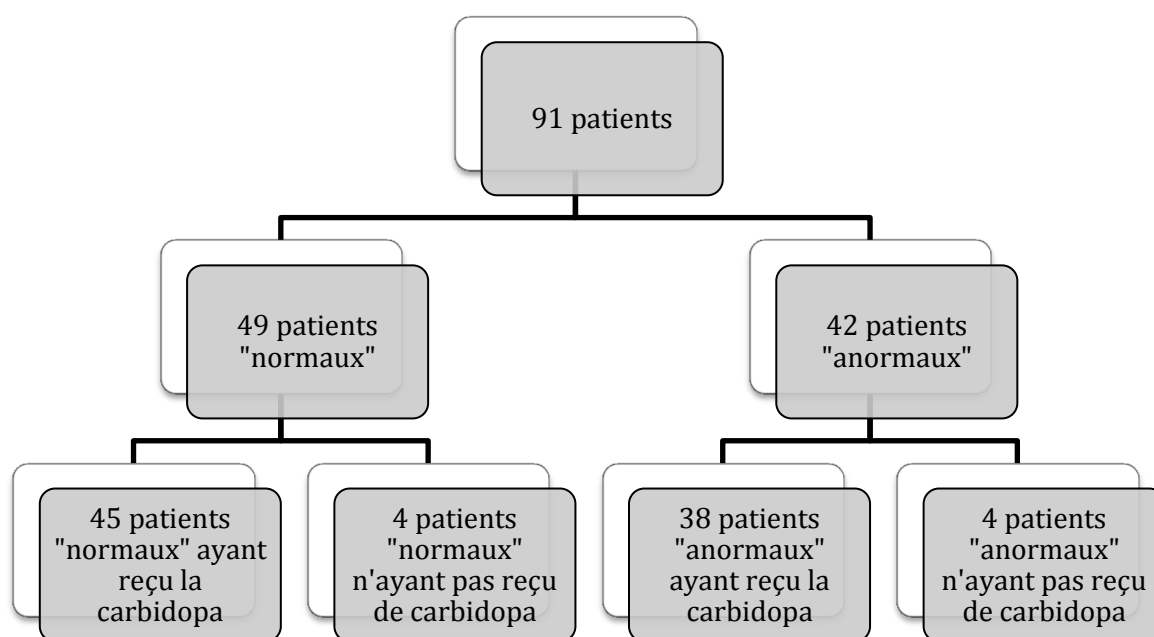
91 patients

49 patients "normaux"

42 patients "anormaux"

45 patients "normaux" ayant reçu la carbidopa

4 patients "normaux" n'ayant pas reçu de carbidopa

38 patients "anormaux" ayant reçu la carbidopa

4 patients "anormaux" n'ayant pas reçu de carbidopa